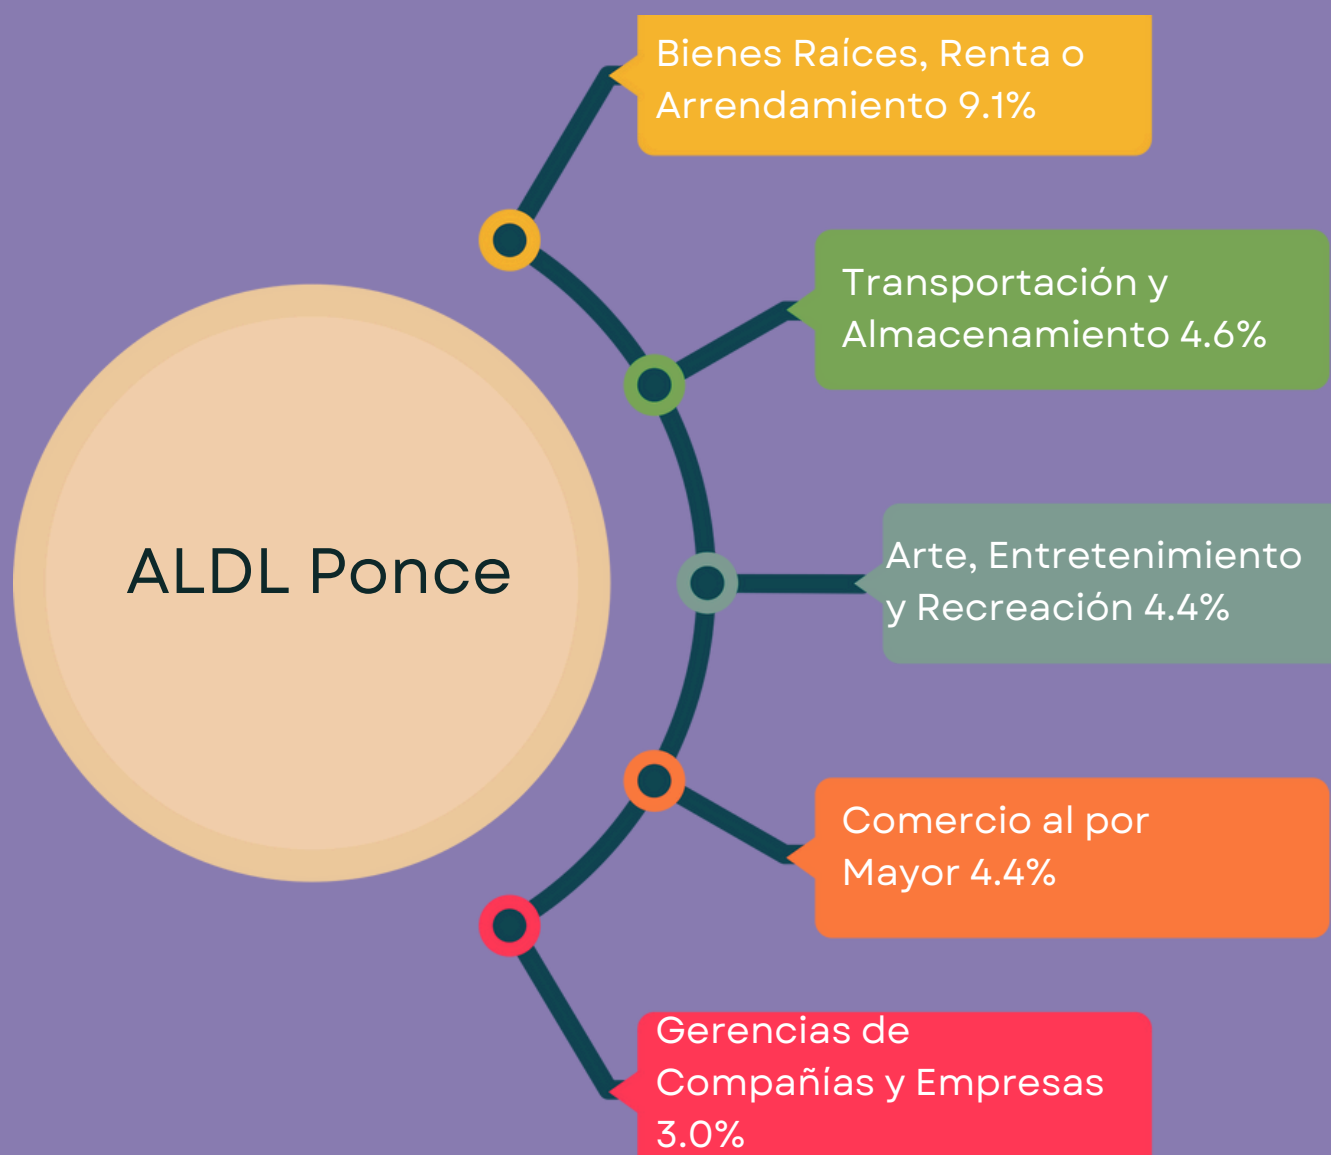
ALDL Ponce

Bienes Raíces, Renta o Arrendamiento 9.1%

Transportación y Almacenamiento 4.6%

Arte, Entretenimiento y Recreación 4.4%

Comercio al por Mayor 4.4%

Gerencias de Compañías y Empresas 3.0%